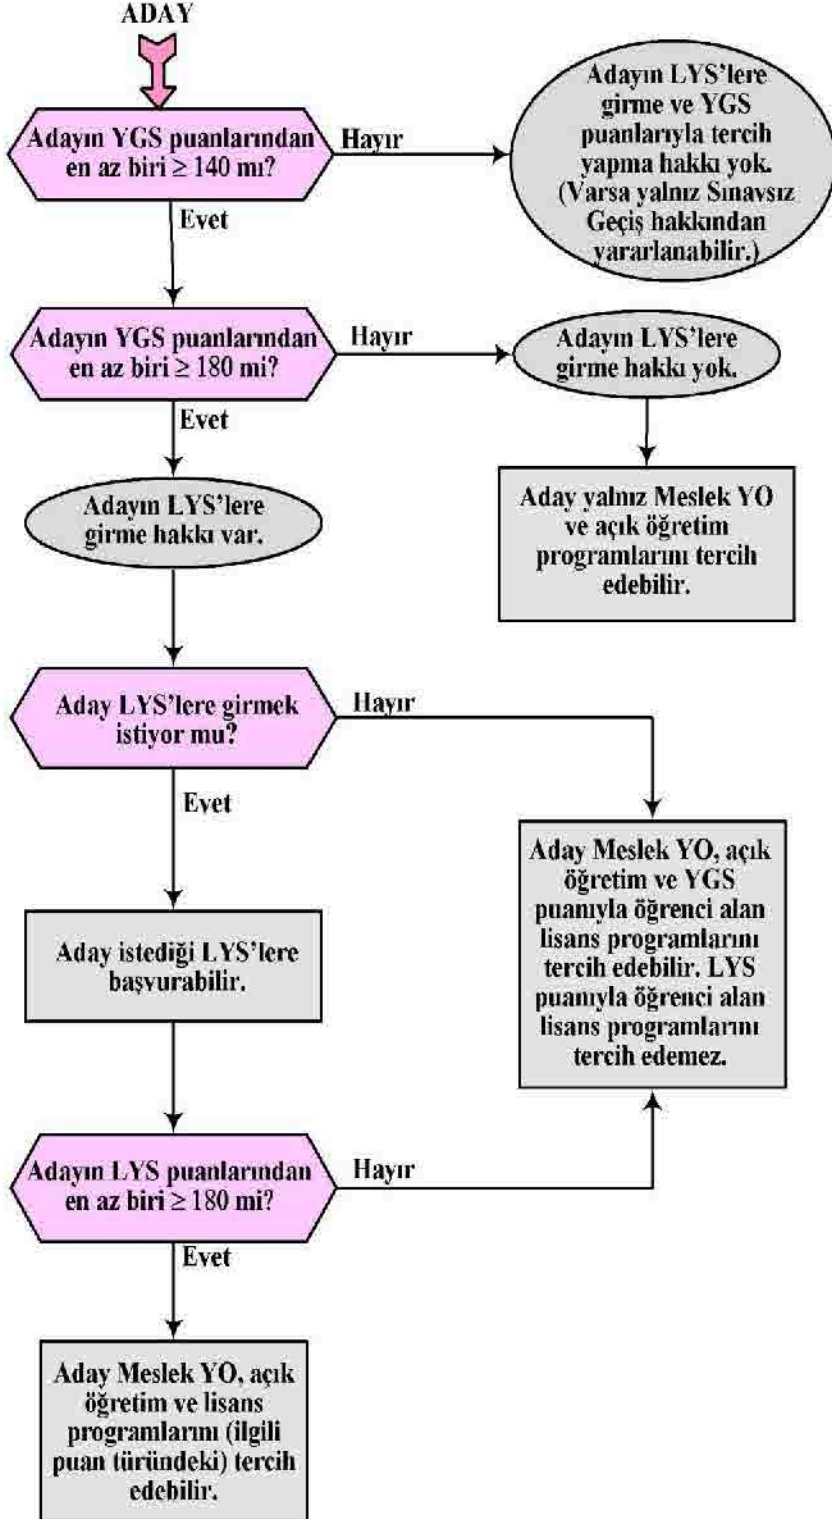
ADAY

Adayın YGS puanlarından en az biri $\geq 140$ mı?

Hayır

Adayın LYS'lere girme ve YGS puanlarıyla tercih yapma hakkı yok. (Varsa yalnız Sınavsız Geçiş hakkından yararlanabilir.)

Evet

Adayın YGS puanlarından en az biri $\geq 180$ mi?

Hayır

Adayın LYS'lere girme hakkı yok.

Evet

Aday yalnız Meslek YO ve açık öğretim programlarını tercih edebilir.

Adayın LYS'lere girme hakkı var.

Aday LYS'lere girmek istiyor mu?

Hayır

Evet

Aday Meslek YO, açık öğretim ve YGS puanıyla öğrenci alan lisans programlarını tercih edebilir. LYS puanıyla öğrenci alan lisans programlarını tercih edemez.

Aday istediği LYS'lere başvurabilir.

Adayın LYS puanlarından en az biri $\geq 180$ mi?

Hayır

Evet

Aday Meslek YO, açık öğretim ve lisans programlarını (ilgili puan türündeki) tercih edebilir.